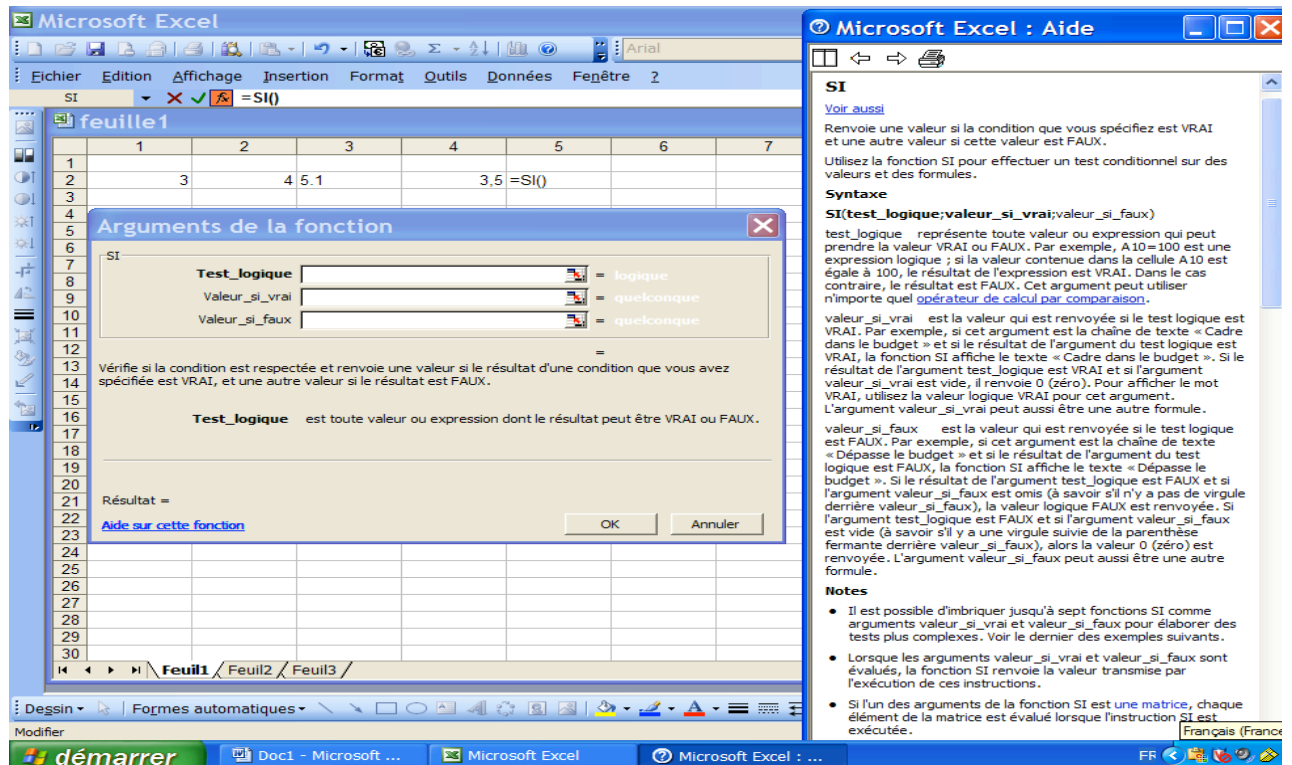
Microsoft Excel

Arial

Fichier Edition Affichage Insertion Format Outils Données Fenêtre ?

SI =SI()

feuille1

| | 1 | 2 | 3 | 4 | 5 | 6 | 7 |
|---|---|---|---|---|---|---|---|
| 1 | | | | | | | |
| 2 | 3 | 4 | 5.1 | 3,5 | =SI() | | |
| 3 | | | | | | | |

Arguments de la fonction

SI

Test_logique = logique

Valeur_si_vrai = quelconque

Valeur_si_faux = quelconque

=

Vérifie si la condition est respectée et renvoie une valeur si le résultat d'une condition que vous avez spécifiée est VRAI, et une autre valeur si le résultat est FAUX.

Test_logique est toute valeur ou expression dont le résultat peut être VRAI ou FAUX.

Résultat =

Aide sur cette fonction

OK Annuler

Feuil1 Feuil2 Feuil3

Dessin Formes automatiques

Modifier

Microsoft Excel : Aide

SI

Voir aussi

Renvoie une valeur si la condition que vous spécifiez est VRAI et une autre valeur si cette valeur est FAUX.

Utilisez la fonction SI pour effectuer un test conditionnel sur des valeurs et des formules.

Syntaxe

SI(test_logique;valeur_si_vrai;valeur_si_faux)

test_logique représente toute valeur ou expression qui peut prendre la valeur VRAI ou FAUX. Par exemple, A10=100 est une expression logique ; si la valeur contenue dans la cellule A10 est égale à 100, le résultat de l'expression est VRAI. Dans le cas contraire, le résultat est FAUX. Cet argument peut utiliser n'importe quel opérateur de calcul par comparaison.

valeur_si_vrai est la valeur qui est renvoyée si le test logique est VRAI. Par exemple, si cet argument est la chaîne de texte « Cadre dans le budget » et si le résultat de l'argument du test logique est VRAI, la fonction SI affiche le texte « Cadre dans le budget ». Si le résultat de l'argument test_logique est VRAI et si l'argument valeur_si_vrai est vide, il renvoie 0 (zéro). Pour afficher le mot VRAI, utilisez la valeur logique VRAI pour cet argument. L'argument valeur_si_vrai peut aussi être une autre formule.

valeur_si_faux est la valeur qui est renvoyée si le test logique est FAUX. Par exemple, si cet argument est la chaîne de texte « Dépasse le budget » et si le résultat de l'argument du test logique est FAUX, la fonction SI affiche le texte « Dépasse le budget ». Si le résultat de l'argument test_logique est FAUX et si l'argument valeur_si_faux est omis (à savoir s'il n'y a pas de virgule derrière valeur_si_faux), la valeur logique FAUX est renvoyée. Si l'argument test_logique est FAUX et si l'argument valeur_si_faux est vide (à savoir s'il y a une virgule suivie de la parenthèse fermante derrière valeur_si_faux), alors la valeur 0 (zéro) est renvoyée. L'argument valeur_si_faux peut aussi être une autre formule.

Notes

• Il est possible d'imbriquer jusqu'à sept fonctions SI comme arguments valeur_si_vrai et valeur_si_faux pour élaborer des tests plus complexes. Voir le dernier des exemples suivants.

• Lorsque les arguments valeur_si_vrai et valeur_si_faux sont évalués, la fonction SI renvoie la valeur transmise par l'exécution de ces instructions.

• Si l'un des arguments de la fonction SI est une matrice, chaque élément de la matrice est évalué lorsque l'instruction SI est exécutée.

Français (France

démarrer Doc1 - Microsoft ... Microsoft Excel Microsoft Excel : ... FR